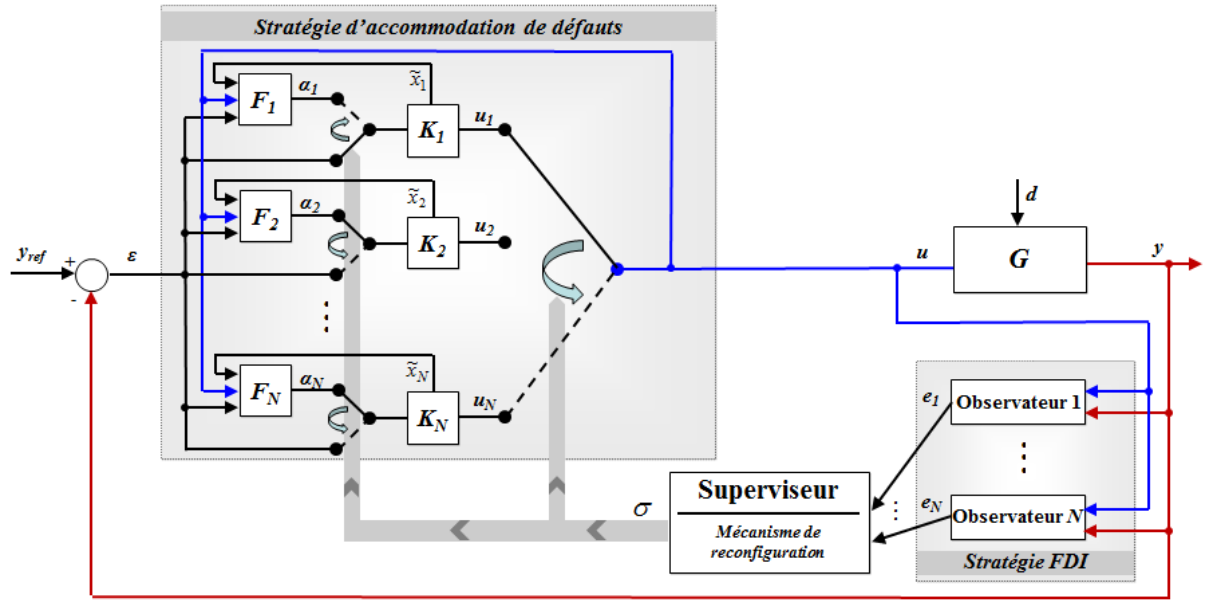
Stratégie d'accommodation de défauts

$F_1$
$\alpha_1$
$\tilde{x}_1$
$K_1$
$u_1$

$F_2$
$\alpha_2$
$\tilde{x}_2$
$K_2$
$u_2$

$F_N$
$\alpha_N$
$\tilde{x}_N$
$K_N$
$u_N$

$y_{ref}$
+
-
$\varepsilon$

$d$
$u$
$G$
$y$

$e_1$
Observateur 1
$e_N$
Observateur $N$
Stratégie FDI

$\sigma$
Superviseur
Mécanisme de reconfiguration